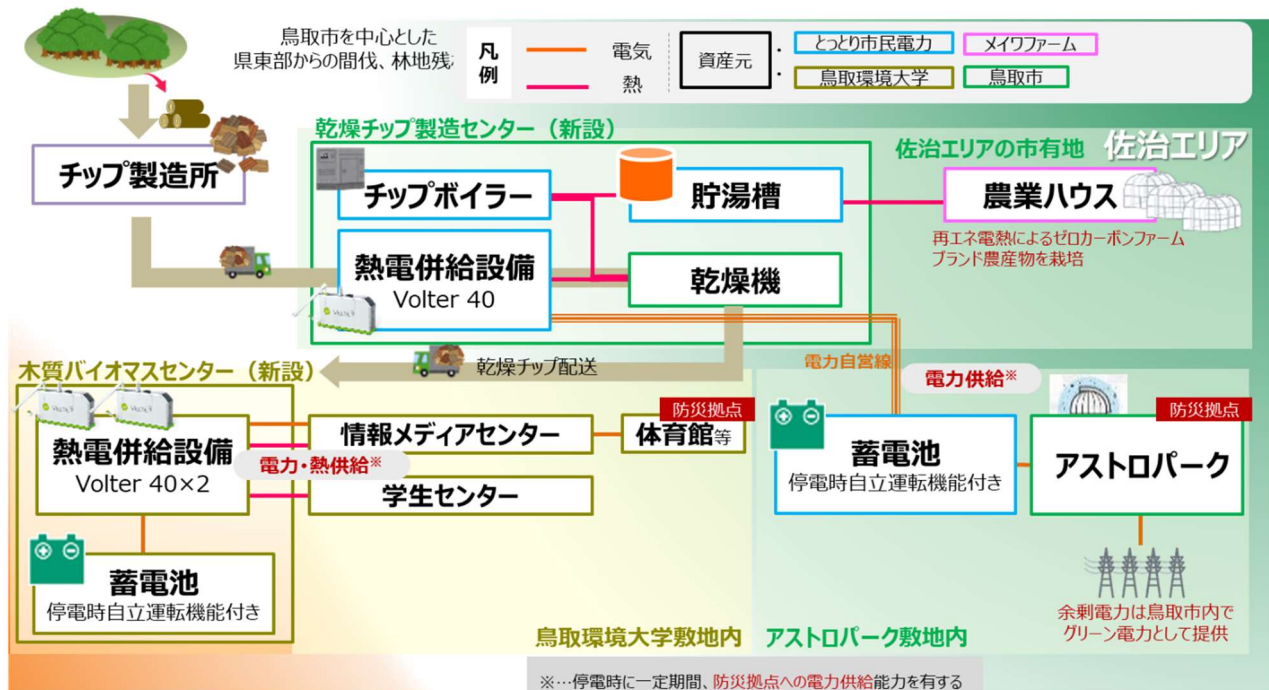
鳥取市を中心とした県東部からの間伐、林地残材

凡例

電気

熱

資産元

とっとり市民電力

メイワファーム

鳥取環境大学

鳥取市

チップ製造所

乾燥チップ製造センター（新設）

チップボイラー

貯湯槽

熱電併給設備
Volter 40

乾燥機

佐治エリアの市有地

佐治エリア

農業ハウス

再エネ電熱によるゼロカーボンファーム
ブランド農産物を栽培

乾燥チップ配送

電力自営線

電力供給※

木質バイオマスセンター（新設）

熱電併給設備
Volter 40×2

電力・熱供給※

情報メディアセンター

防災拠点

体育館等

学生センター

蓄電池
停電時自立運転機能付き

蓄電池
停電時自立運転機能付き

防災拠点

アストロパーク

余剰電力は鳥取市内でグリーン電力として提供

鳥取環境大学敷地内

アストロパーク敷地内

※…停電時に一定期間、防災拠点への電力供給能力を有する